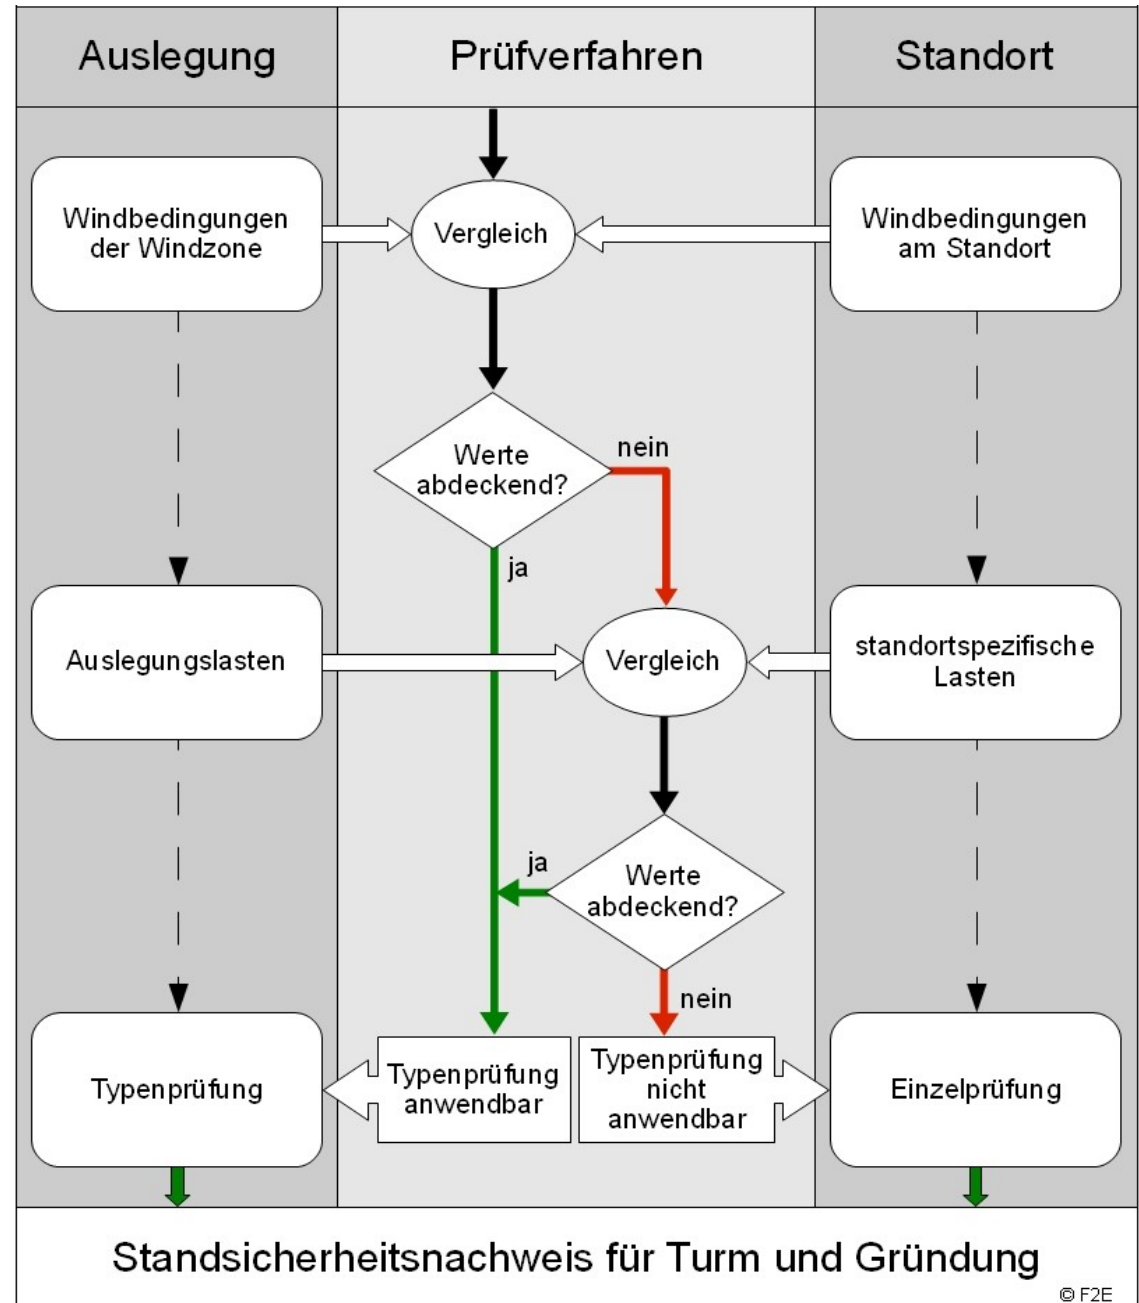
Auslegung

Prüfverfahren

Standort

Windbedingungen der Windzone

Vergleich

Windbedingungen am Standort

Werte abdeckend?

nein

ja

Auslegungslasten

Vergleich

standortspezifische Lasten

ja

Werte abdeckend?

nein

Typenprüfung

Typenprüfung anwendbar

Typenprüfung nicht anwendbar

Einzelprüfung

Standsicherheitsnachweis für Turm und Gründung

© F2E